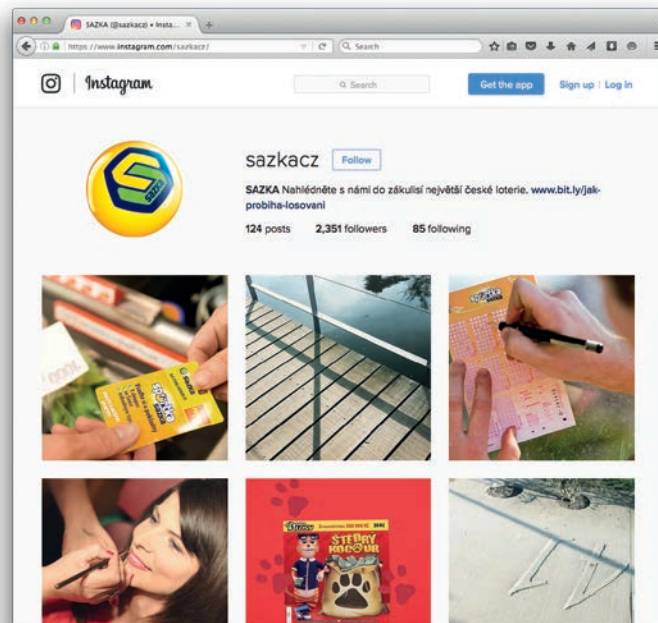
SAZKA (@sazkacz) • Insta... ×

https://www.instagram.com/sazkacz/

Search

Instagram

Search

Get the app

Sign up | Log in

sazkacz

Follow

SAZKA Nahlédněte s námi do zákulisí největší české loterie. www.bit.ly/jak-probiha-losovani

124 posts 2,351 followers 85 following

STEDRY KOCOUR